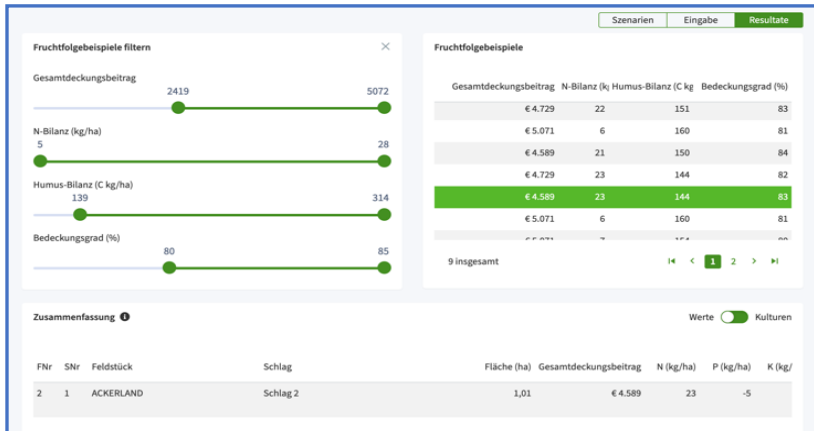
Szenarien Eingabe Resultate

Fruchtfolgebeispiele filtern

Gesamtdeckungsbeitrag
2419 5072

N-Bilanz (kg/ha)
5 28

Humus-Bilanz (C kg/ha)
139 314

Bedeckungsgrad (%)
80 85

Fruchtfolgebeispiele

| Gesamtdeckungsbeitrag | N-Bilanz (k | Humus-Bilanz (C kg | Bedeckungsgrad (%) |
|---|---|---|---|
| € 4.729 | 22 | 151 | 83 |
| € 5.071 | 6 | 160 | 81 |
| € 4.589 | 21 | 150 | 84 |
| € 4.729 | 23 | 144 | 82 |
| € 4.589 | 23 | 144 | 83 |
| € 5.071 | 6 | 160 | 81 |
| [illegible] | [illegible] | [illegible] | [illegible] |

9 insgesamt
1 2

Zusammenfassung

Werte Kulturen

| FNr | SNr | Feldstück | Schlag | Fläche (ha) | Gesamtdeckungsbeitrag | N (kg/ha) | P (kg/ha) | K (kg/ |
|---|---|---|---|---|---|---|---|---|
| 2 | 1 | ACKERLAND | Schlag 2 | 1,01 | € 4.589 | 23 | -5 | |